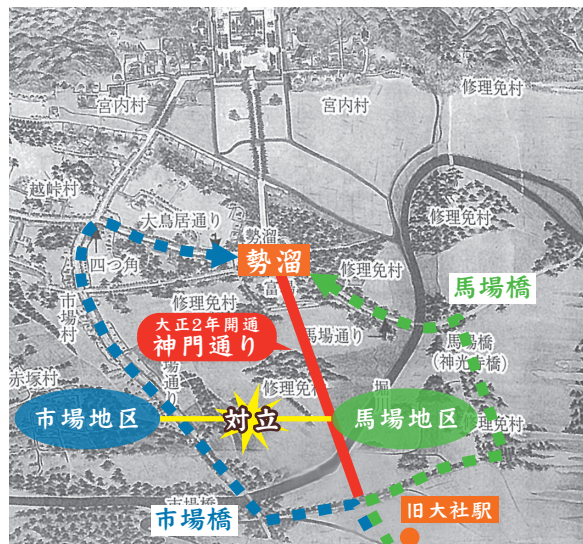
宮内村
宮内村
修理免村
越峠村
大鳥居通り
勢溜
勢溜
修理免村
修理免村
四つ角
馬場橋
市場村
修理免村
大正2年開通
神門通り
馬場通り
馬場橋
(神光寺橋)
赤塚村
場通り
修理免村
市場地区
対立
馬場地区
修理免村
市場橋
市場橋
旧大社駅